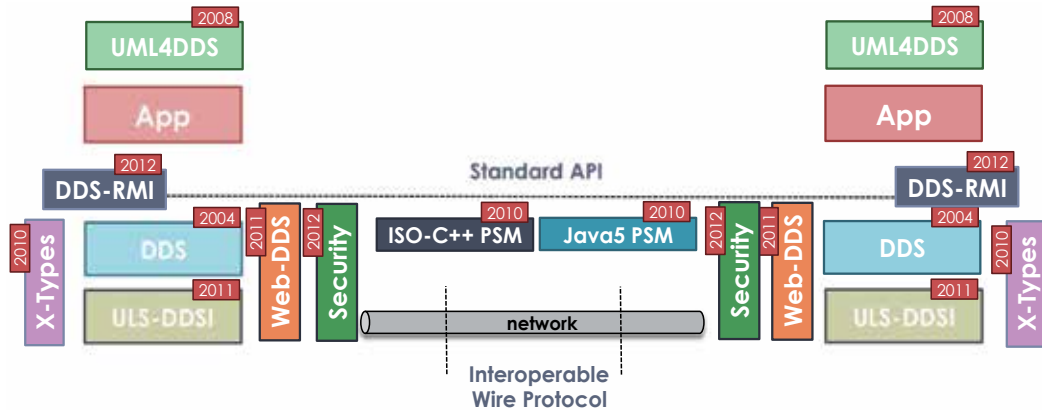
2008
UML4DDS

App

Standard API

2012
DDS-RMI

2010
X-Types

2004
DDS

2011
ULS-DDSI

2011
Web-DDS

2012
Security

2010
ISO-C++ PSM

2010
Java5 PSM

network

Interoperable
Wire Protocol

2012
Security

2011
Web-DDS

2008
UML4DDS

App

2012
DDS-RMI

2004
DDS

2011
ULS-DDSI

2010
X-Types